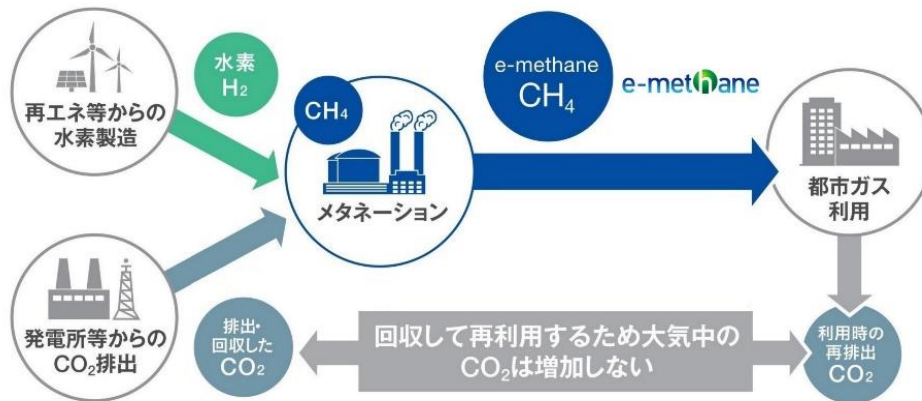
再エネ等からの水素製造

水素
$H_2$

$CH_4$

メタネーション

e-methane
$CH_4$

e-methane

都市ガス利用

発電所等からの$CO_2$排出

排出・回収した$CO_2$

回収して再利用するため大気中の$CO_2$は増加しない

利用時の再排出$CO_2$